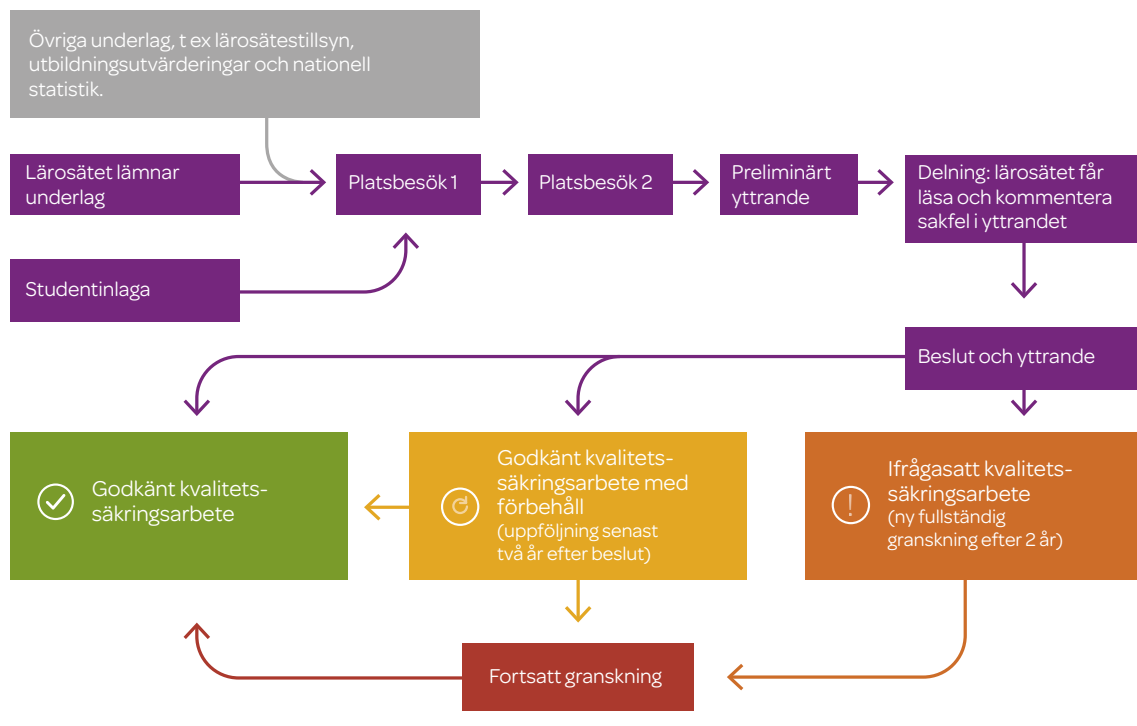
Övriga underlag, t ex lärosätestillsyn, utbildningsutvärderingar och nationell statistik.

Lärosätet lämnar underlag

Platsbesök 1

Platsbesök 2

Preliminärt yttrande

Delning: lärosätet får läsa och kommentera sakfel i yttrandet

Studentinlaga

Beslut och yttrande

Godkänt kvalitetssäkringsarbete

Godkänt kvalitetssäkringsarbete med förbehåll (uppföljning senast två år efter beslut)

Ifrågasatt kvalitetssäkringsarbete (ny fullständig granskning efter 2 år)

Fortsatt granskning